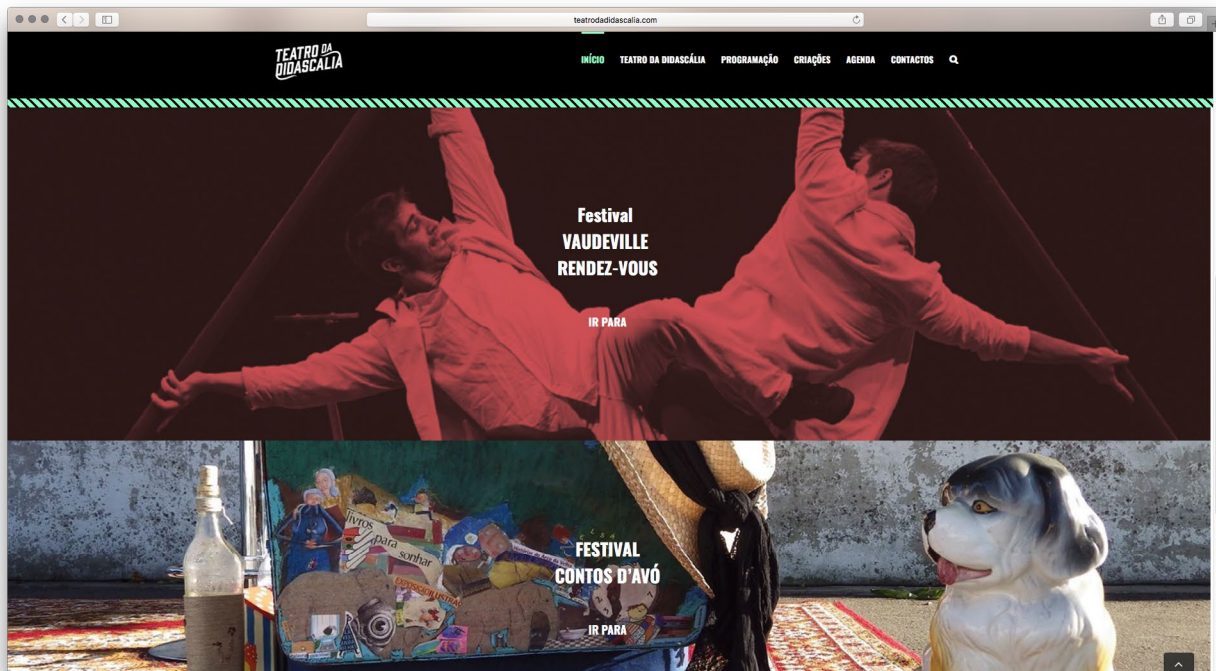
teatrodadidascalia.com

TEATRO DA DIDASCÁLIA

INÍCIO TEATRO DA DIDASCÁLIA PROGRAMAÇÃO CRIAÇÕES AGENDA CONTACTOS

Festival
VAUDEVILLE
RENDEZ-VOUS

IR PARA

livros para sonhar

FESTIVAL
CONTOS D'AVÓ

IR PARA